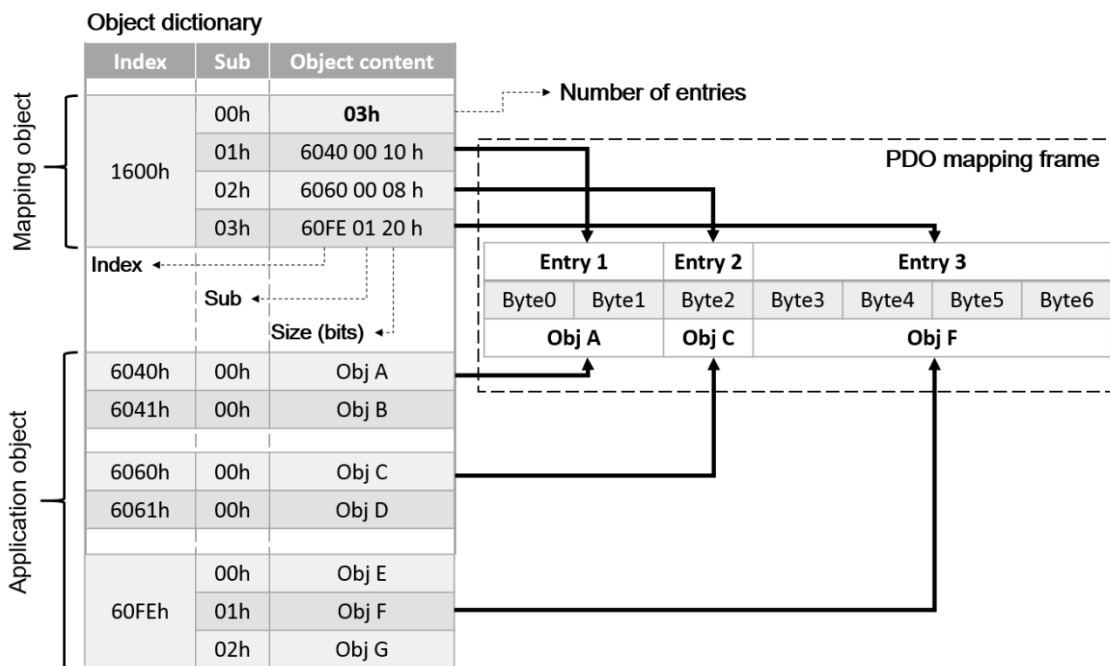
Object dictionary

| Index | Sub | Object content |
|---|---|---|
| 1600h | 00h | 03h |
| | 01h | 6040 00 10 h |
| | 02h | 6060 00 08 h |
| | 03h | 60FE 01 20 h |
| 6040h | 00h | Obj A |
| 6041h | 00h | Obj B |
| 6060h | 00h | Obj C |
| 6061h | 00h | Obj D |
| 60FEh | 00h | Obj E |
| | 01h | Obj F |
| | 02h | Obj G |

Mapping object

Number of entries

Index

Sub

Size (bits)

Application object

PDO mapping frame

| Entry 1 | | Entry 2 | Entry 3 | | | |
|---|---|---|---|---|---|---|
| Byte0 | Byte1 | Byte2 | Byte3 | Byte4 | Byte5 | Byte6 |
| Obj A | | Obj C | Obj F | | | |